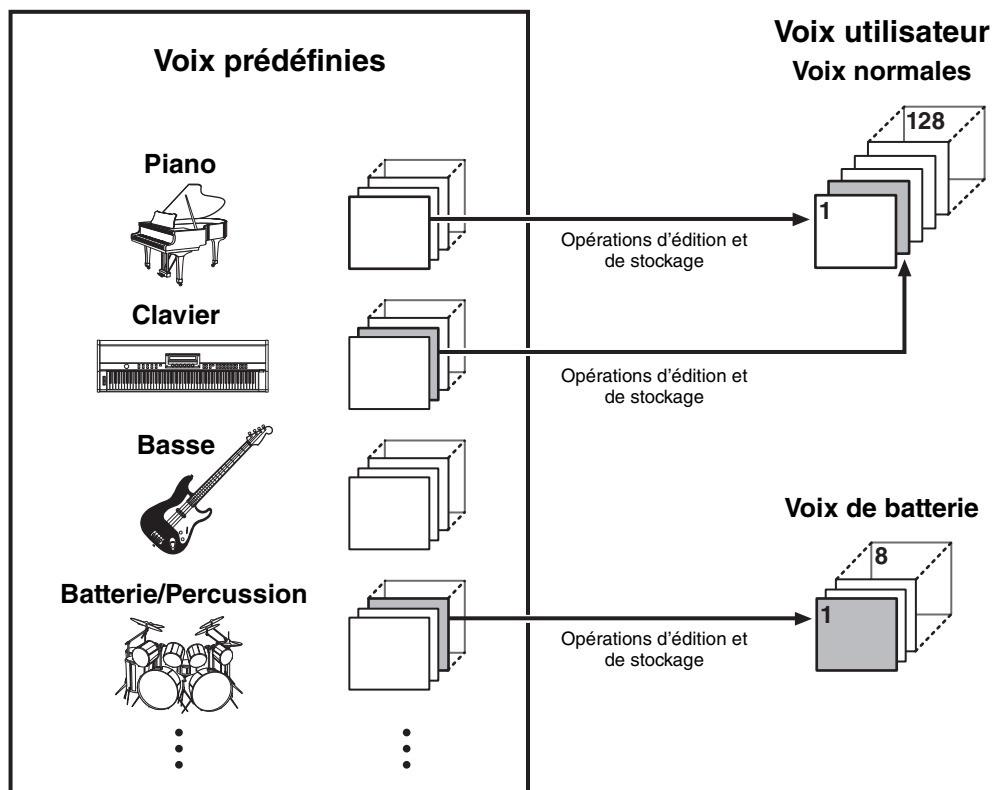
Voix prédéfinies

Piano

Clavier

Basse

Batterie/Percussion

Voix utilisateur

Voix normales

128

1

Opérations d'édition et de stockage

Opérations d'édition et de stockage

Voix de batterie

8

1

Opérations d'édition et de stockage